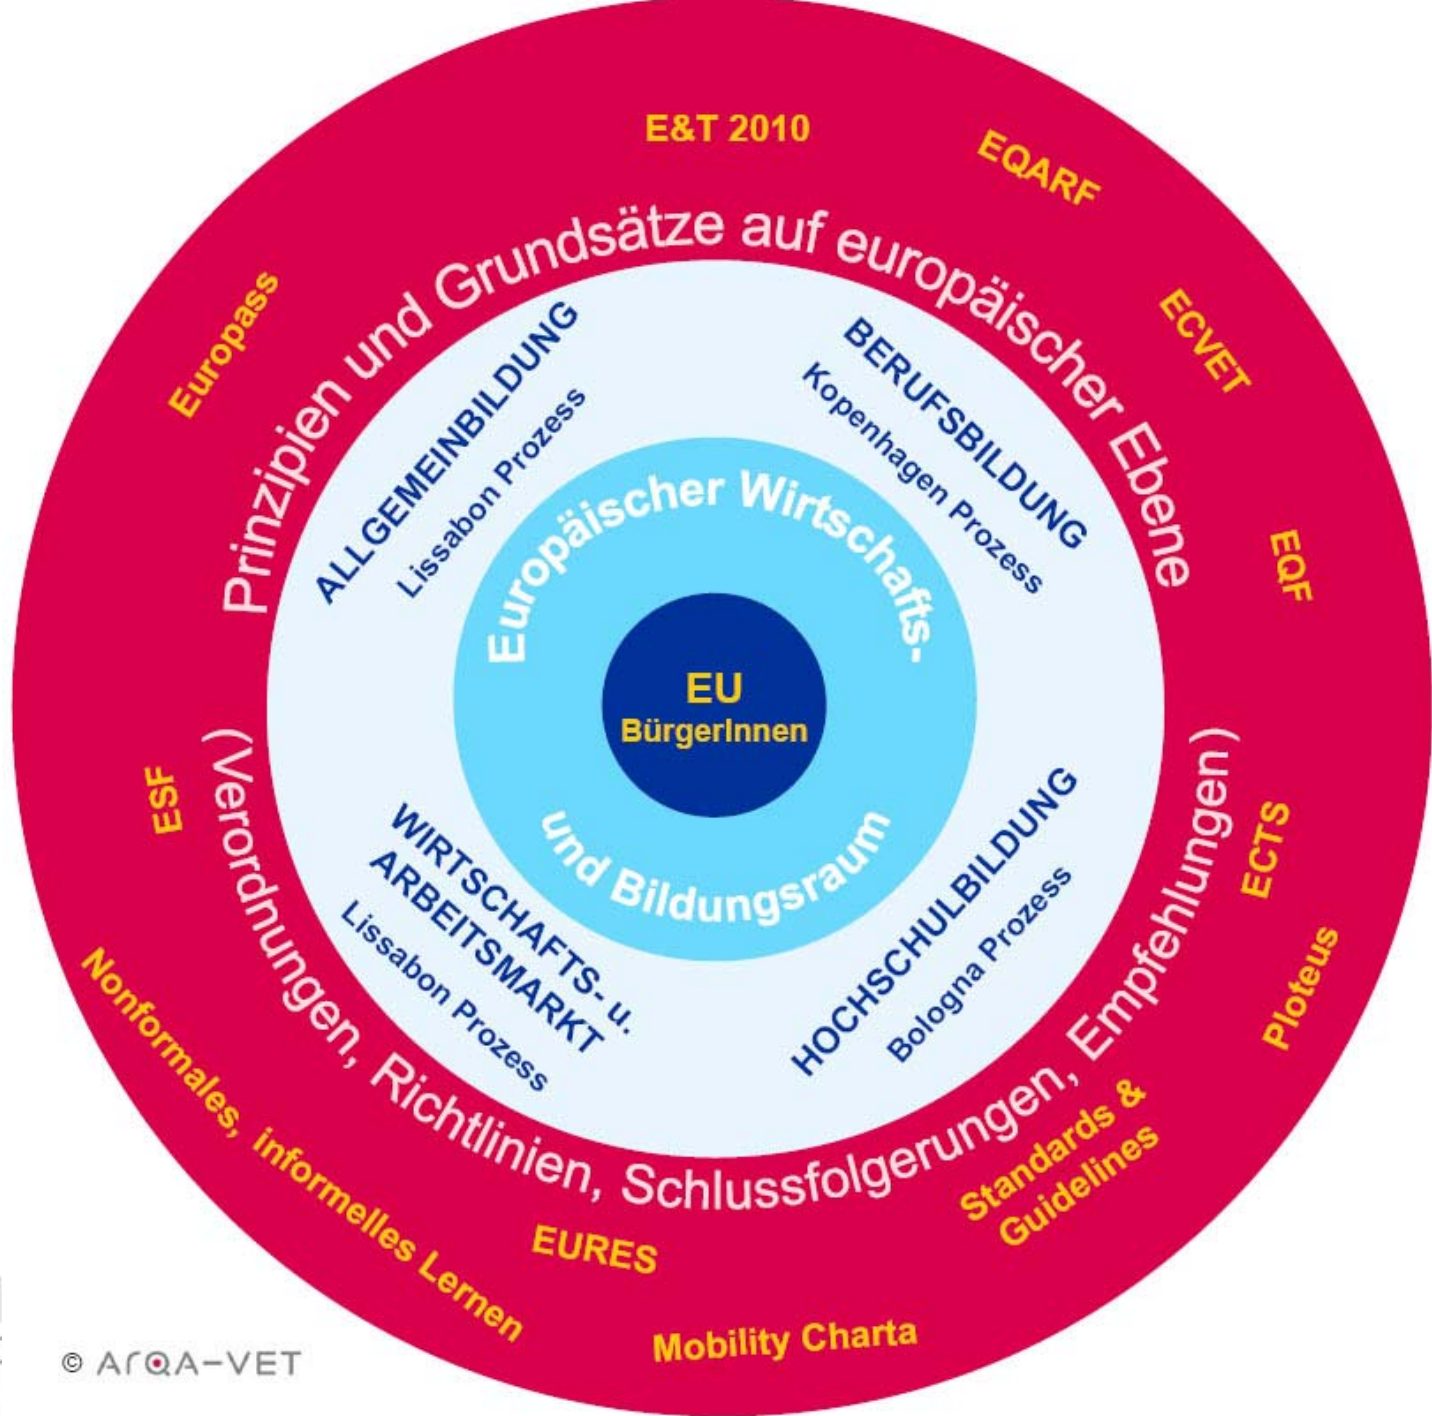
E&T 2010

EQARF

Europass

ECVET

EQF

ESF

ECTS

Ploteus

Nonformales, informelles Lernen

EURES

Mobility Charta

Standards & Guidelines

Prinzipien und Grundsätze auf europäischer Ebene

(Verordnungen, Richtlinien, Schlussfolgerungen, Empfehlungen)

ALLGEMEINBILDUNG
Lissabon Prozess

BERUFSBILDUNG
Kopenhagen Prozess

WIRTSCHAFTS- u. ARBEITSMARKT
Lissabon Prozess

HOCHSCHULBILDUNG
Bologna Prozess

Europäischer Wirtschafts- und Bildungsraum

EU
BürgerInnen

© ArQA-VET